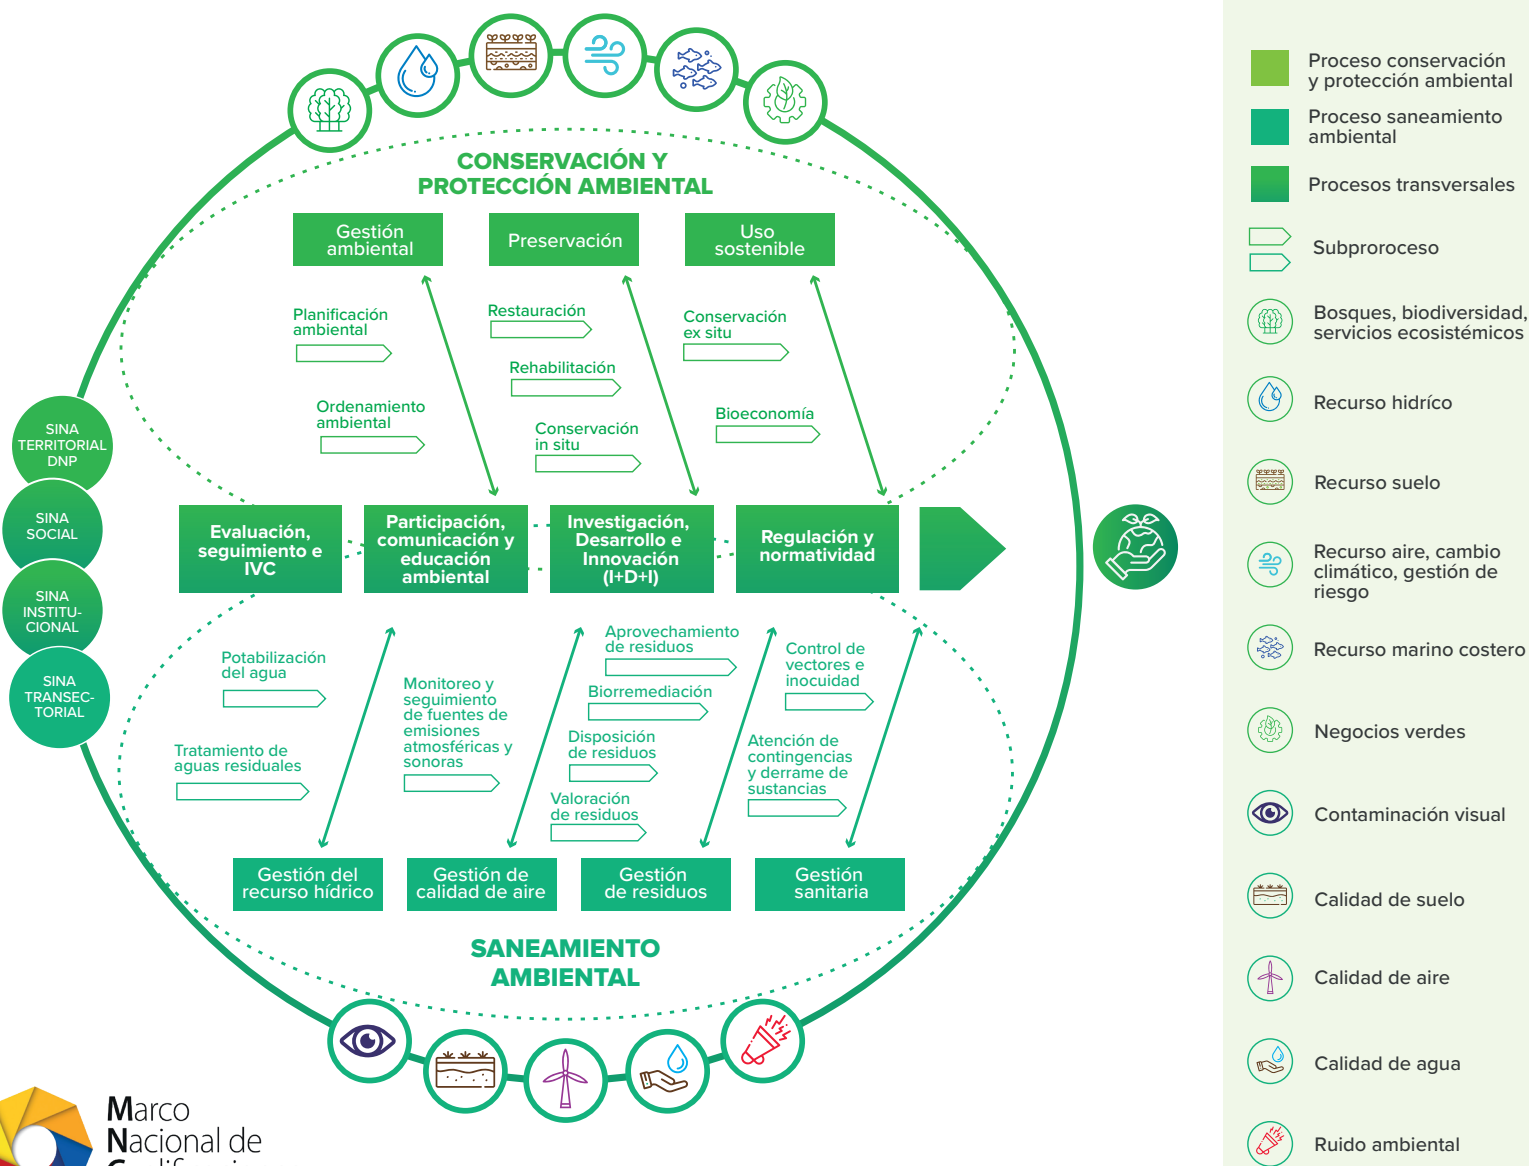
CONSERVACIÓN Y PROTECCIÓN AMBIENTAL

Gestión ambiental

Preservación

Uso sostenible

Planificación ambiental

Ordenamiento ambiental

Restauración

Rehabilitación

Conservación in situ

Conservación ex situ

Bioeconomía

SINA TERRITORIAL DNP

SINA SOCIAL

SINA INSTITUCIONAL

SINA TRANSECTORIAL

Evaluación, seguimiento e IVC

Participación, comunicación y educación ambiental

Investigación, Desarrollo e Innovación (I+D+I)

Regulación y normatividad

Potabilización del agua

Tratamiento de aguas residuales

Monitoreo y seguimiento de fuentes de emisiones atmosféricas y sonoras

Aprovechamiento de residuos

Biorremediación

Disposición de residuos

Valoración de residuos

Control de vectores e inocuidad

Atención de contingencias y derrame de sustancias

Gestión del recurso hídrico

Gestión de calidad de aire

Gestión de residuos

Gestión sanitaria

SANEAMIENTO AMBIENTAL

Marco Nacional de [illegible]

Proceso conservación y protección ambiental

Proceso saneamiento ambiental

Procesos transversales

Subproroceso

Bosques, biodiversidad, servicios ecosistémicos

Recurso hidríco

Recurso suelo

Recurso aire, cambio climático, gestión de riesgo

Recurso marino costero

Negocios verdes

Contaminación visual

Calidad de suelo

Calidad de aire

Calidad de agua

Ruido ambiental